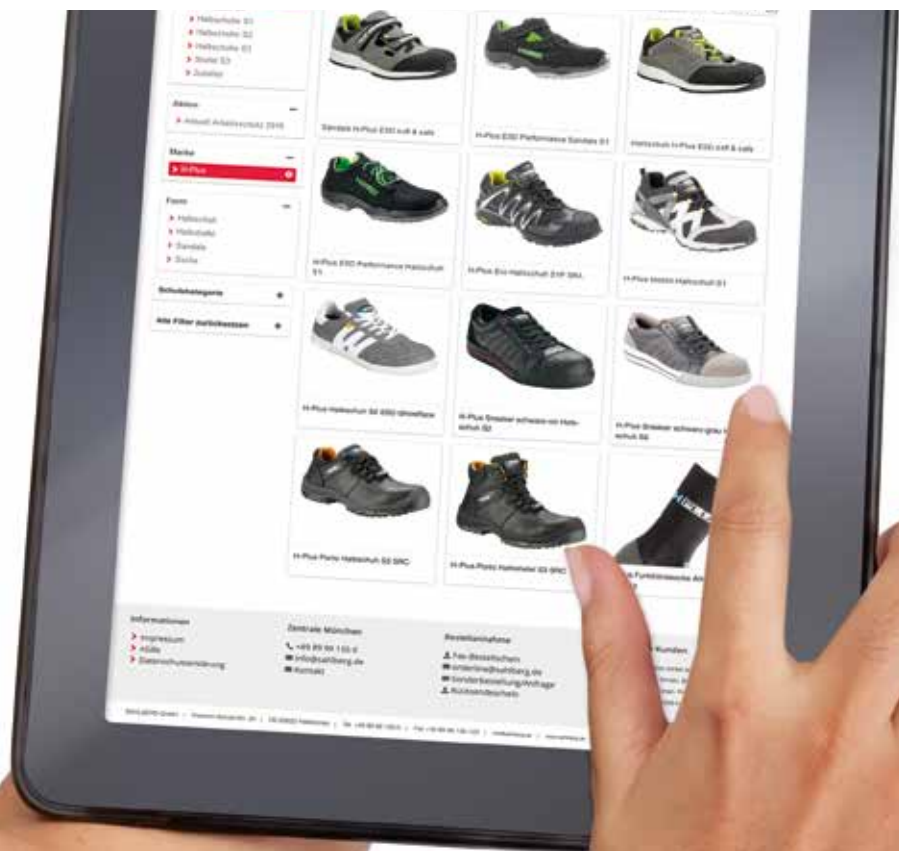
Halbschuhe S1
Halbschuhe S2
Halbschuhe S3
Stiefel S3
Zubehör

Aktion
Aktuell Arbeitsschutz 2016

Marke
H-Plus

Form
Halbschuh
Halbstiefel
Sandale
Socke

Schuhkategorie

Alle Filter zurücksetzen

Sandale H-Plus ESD soft & safe

H-Plus ESD Performance Sandale S1

Halbschuh H-Plus ESD soft & safe

H-Plus ESD Performance Halbschuh S1

H-Plus Evo Halbschuh S1P SRC

H-Plus Motion Halbschuh S1

H-Plus Halbschuh S2 ESD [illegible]

H-Plus Sneaker schwarz-rot Halbschuh S2

H-Plus Sneaker schwarz-grau Halbschuh S2

H-Plus Porto Halbschuh S3 SRC

H-Plus Porto Halbstiefel S3 SRC

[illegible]-Funktionssocke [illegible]

Informationen
Impressum
AGBs
Datenschutzerklärung

Zentrale München
+49 89 66 133-0
info@sahlberg.de
Kontakt

Bestellannahme
Fax-Bestellschein
onlineshop@sahlberg.de
Sonderbestellung/Anfrage
Rücksendeschein

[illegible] Kunden

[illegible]